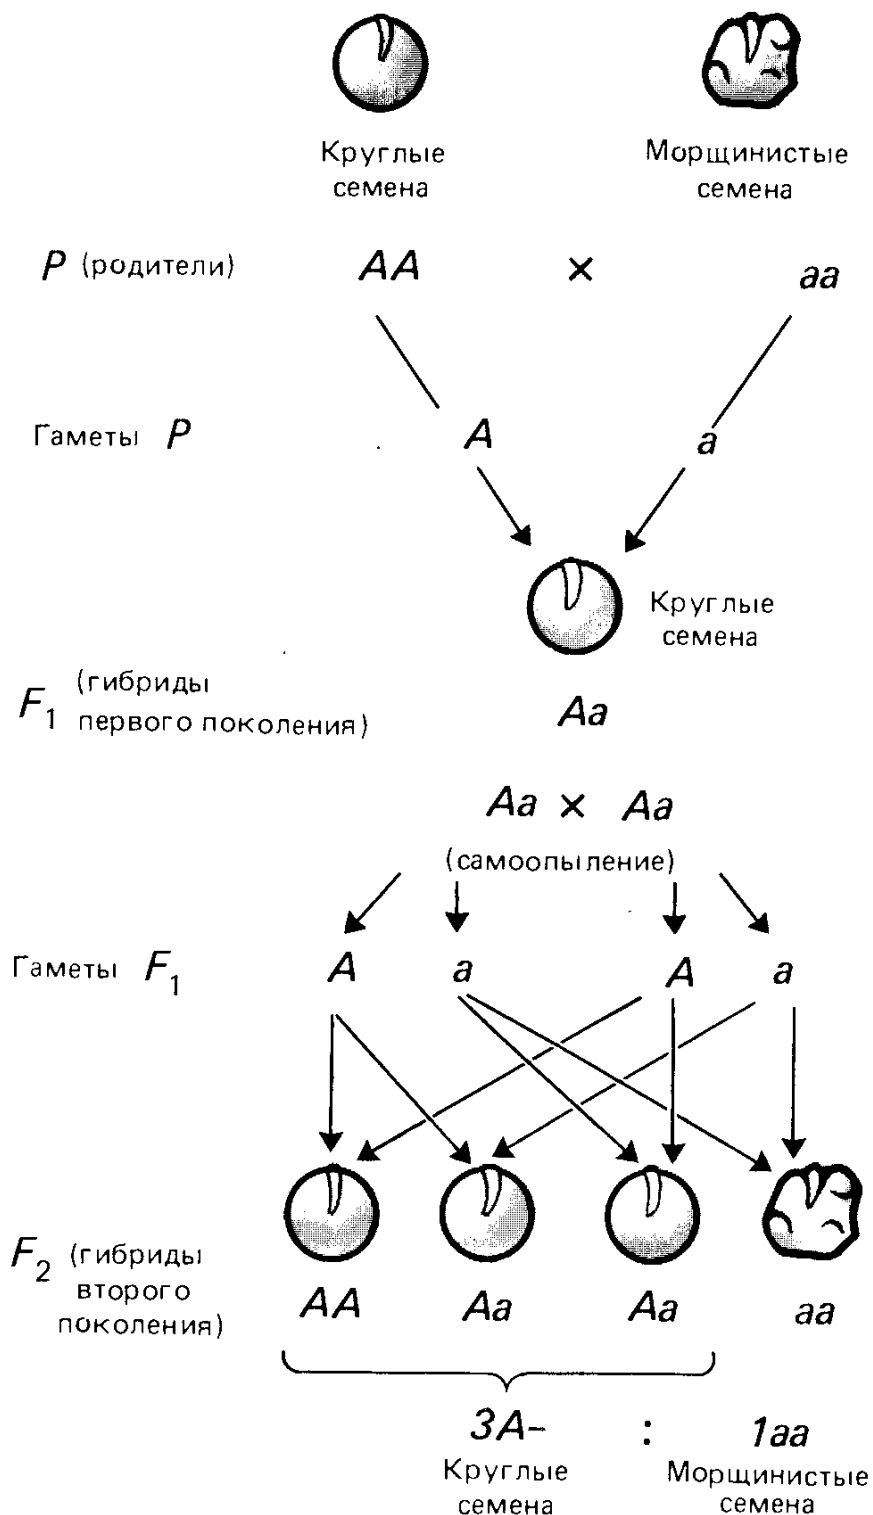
Круглые семена

Морщинистые семена

$P$ (родители) $AA$ × $aa$

Гаметы $P$ $A$ $a$

Круглые семена

$F_1$ (гибриды первого поколения) $Aa$

$Aa$ × $Aa$

(самоопыление)

Гаметы $F_1$ $A$ $a$ $A$ $a$

$F_2$ (гибриды второго поколения) $AA$ $Aa$ $Aa$ $aa$

$3A-$ : $1aa$

Круглые семена

Морщинистые семена